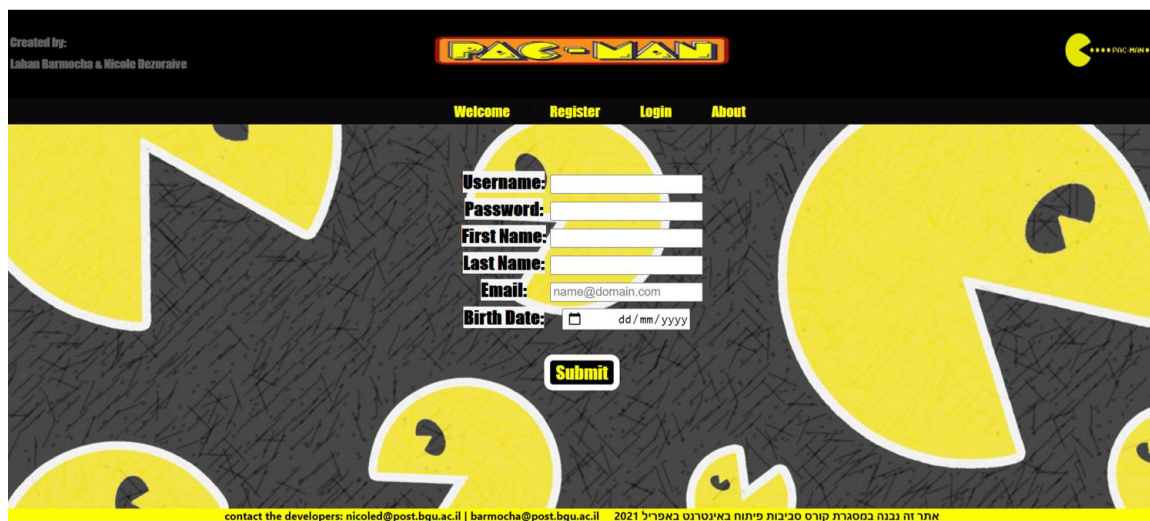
Created by:
Lahan Barmocha & Nicole Dezoraive

PAC-MAN

PAC-MAN

Welcome Register Login About

Username:
Password:
First Name:
Last Name:
Email: name@domain.com
Birth Date: dd/mm/yyyy

Submit

contact the developers: nicoled@post.bgu.ac.il | barmocha@post.bgu.ac.il אתר זה נבנה במסגרת קורס סביבות פיתוח באינטרנט באפריל 2021